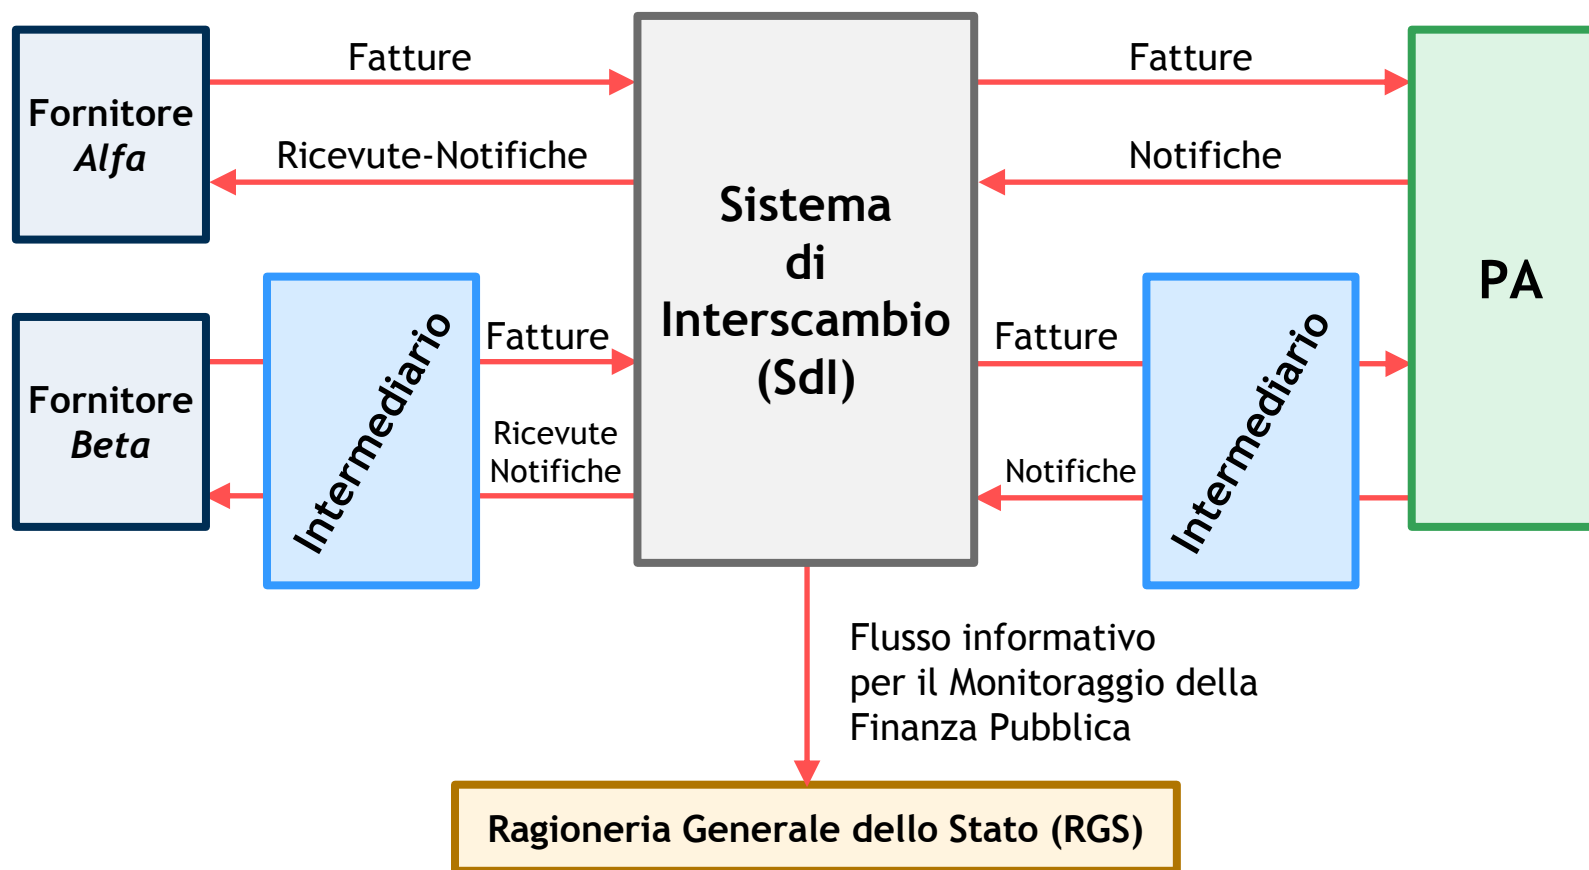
Fornitore
Alfa

Fatture

Ricevute-Notifiche

Sistema
di
Interscambio
(SdI)

Fatture

Notifiche

PA

Fornitore
Beta

Intermediario

Fatture

Ricevute
Notifiche

Fatture

Notifiche

Intermediario

Flusso informativo
per il Monitoraggio della
Finanza Pubblica

Ragioneria Generale dello Stato (RGS)